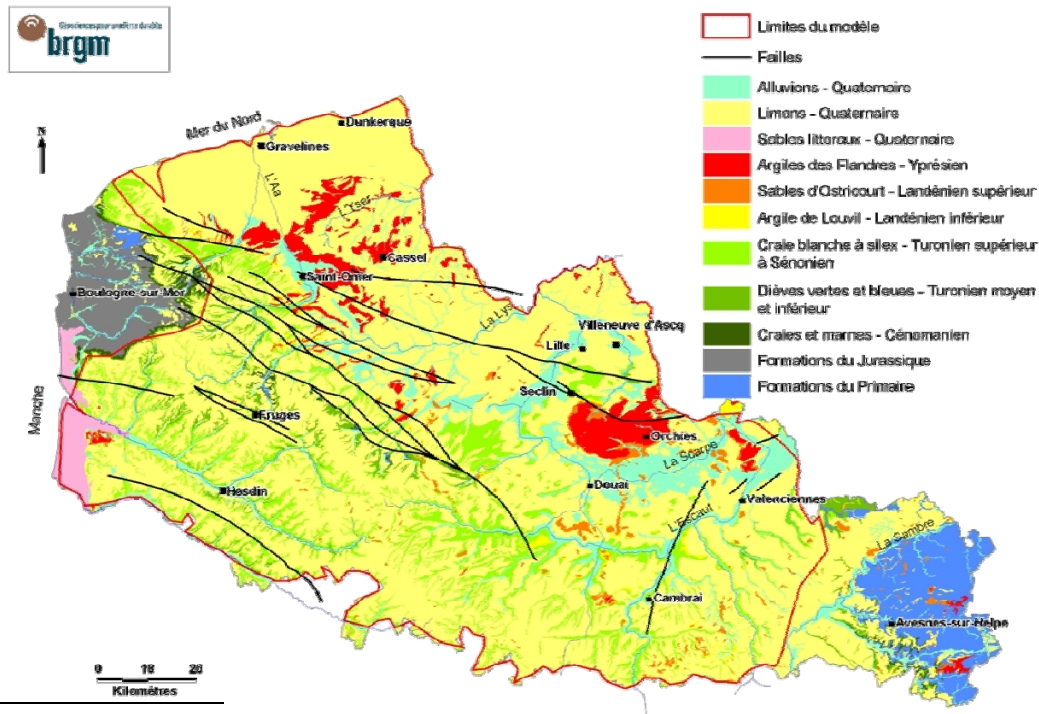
brgm

Limites du modèle
Failles
Alluvions - Quaternaire
Limons - Quaternaire
Sables littoraux - Quaternaire
Argiles des Flandres - Yprésien
Sables d'Ostricourt - Landénien supérieur
Argile de Louvil - Landénien inférieur
Craie blanche à silex - Turonien supérieur à Sénonien
Dièves vertes et bleues - Turonien moyen et inférieur
Craies et marnes - Cénomanien
Formations du Jurassique
Formations du Primaire

N
Mer du Nord
Dunkerque
Gravelines
L'Aa
L'Yser
Saint-Omer
Cassel
Boulogne-sur-Mer
La Lys
Villeneuve d'Ascq
Lille
Seclin
Manche
Fruges
Orchies
La Scarpe
Douai
Hesdin
Valenciennes
L'Escaut
La Sambre
Cambrai
Avesnes-sur-Helpe
0 10 20
Kilomètres